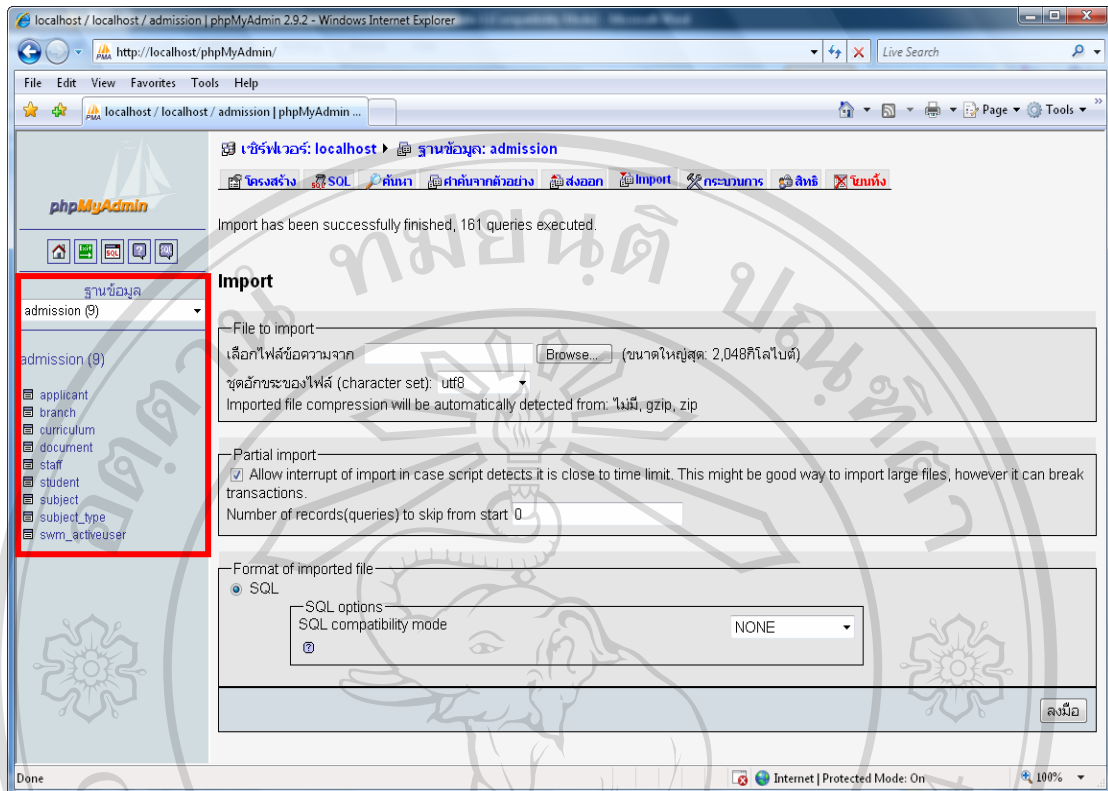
localhost / localhost / admission | phpMyAdmin 2.9.2 - Windows Internet Explorer

http://localhost/phpMyAdmin/

Live Search

File Edit View Favorites Tools Help

localhost / localhost / admission | phpMyAdmin ...

Page ▾ Tools ▾

phpMyAdmin

ฐานข้อมูล
admission (9)

admission (9)

applicant
branch
curriculum
document
staff
student
subject
subject_type
swm_activeuser

เซิร์ฟเวอร์: localhost ▸ ฐานข้อมูล: admission

โครงสร้าง SQL ค้นหา ค้นหาจากตัวอย่าง ส่งออก Import กระบวนการ สิทธิ โยนทิ้ง

Import has been successfully finished, 161 queries executed.

Import

File to import
เลือกไฟล์ข้อความจาก Browse... (ขนาดใหญ่สุด: 2,048กิโลไบต์)
ชุดอักขระของไฟล์ (character set): utf8
Imported file compression will be automatically detected from: ไม่มี, gzip, zip

Partial import
Allow interrupt of import in case script detects it is close to time limit. This might be good way to import large files, however it can break transactions.
Number of records(queries) to skip from start 0

Format of imported file
SQL

SQL options
SQL compatibility mode NONE

ลงมือ

Done

Internet | Protected Mode: On

100%